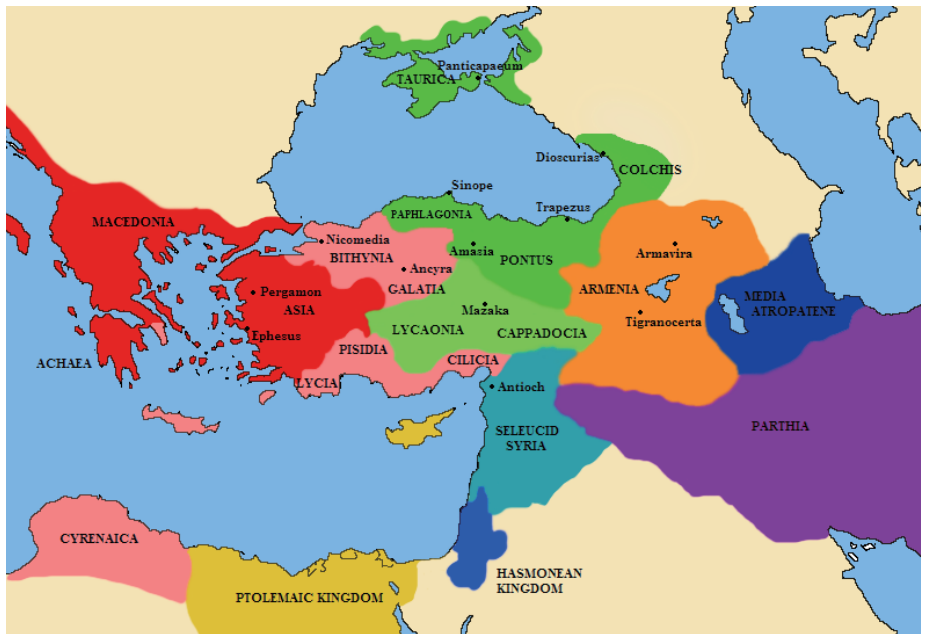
Panticapaeum
TAURICA
Dioscurias
COLCHIS
Sinope
PAPHLAGONIA
Trapezus
MACEDONIA
Nicomedia
BITHYNIA
Amasia
PONTUS
Armavira
Ancyra
Pergamon
ASIA
GALATIA
ARMENIA
MEDIA
ATROPATENE
Mazaka
Tigranocerta
LYCAONIA
CAPPADOCIA
Ephesus
PISIDIA
ACHAEA
CILICIA
LYCIA
Antioch
SELEUCID
SYRIA
PARTHIA
CYRENAICA
PTOLEMAIC KINGDOM
HASMONEAN
KINGDOM